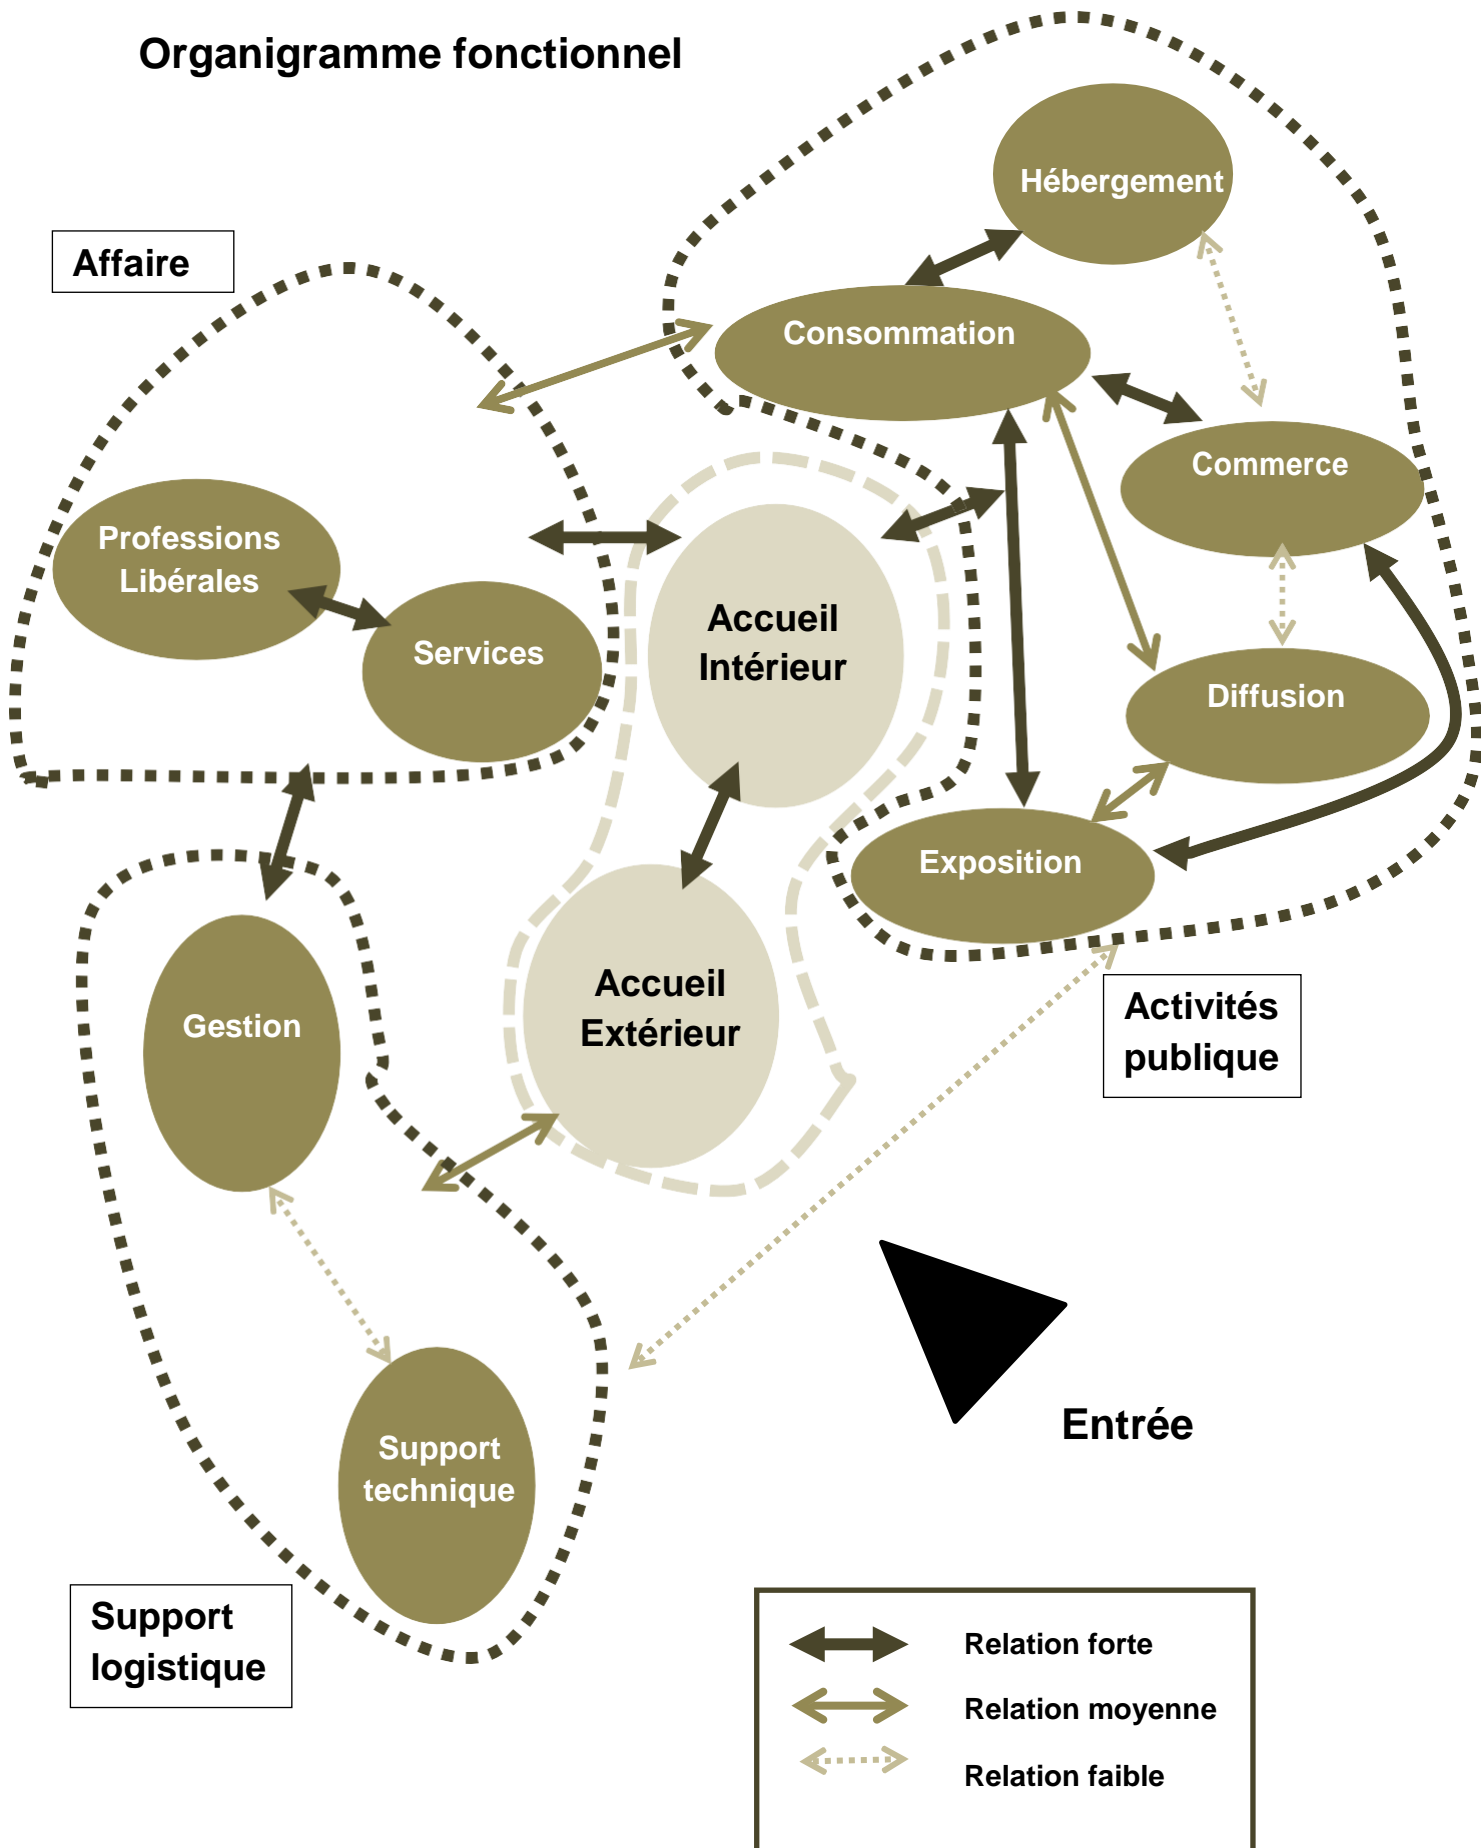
Organigramme fonctionnel

Affaire

Hébergement

Consommation

Commerce

Professions Libérales

Services

Accueil Intérieur

Diffusion

Exposition

Gestion

Accueil Extérieur

Activités publique

Entrée

Support technique

Support logistique

Relation forte

Relation moyenne

Relation faible